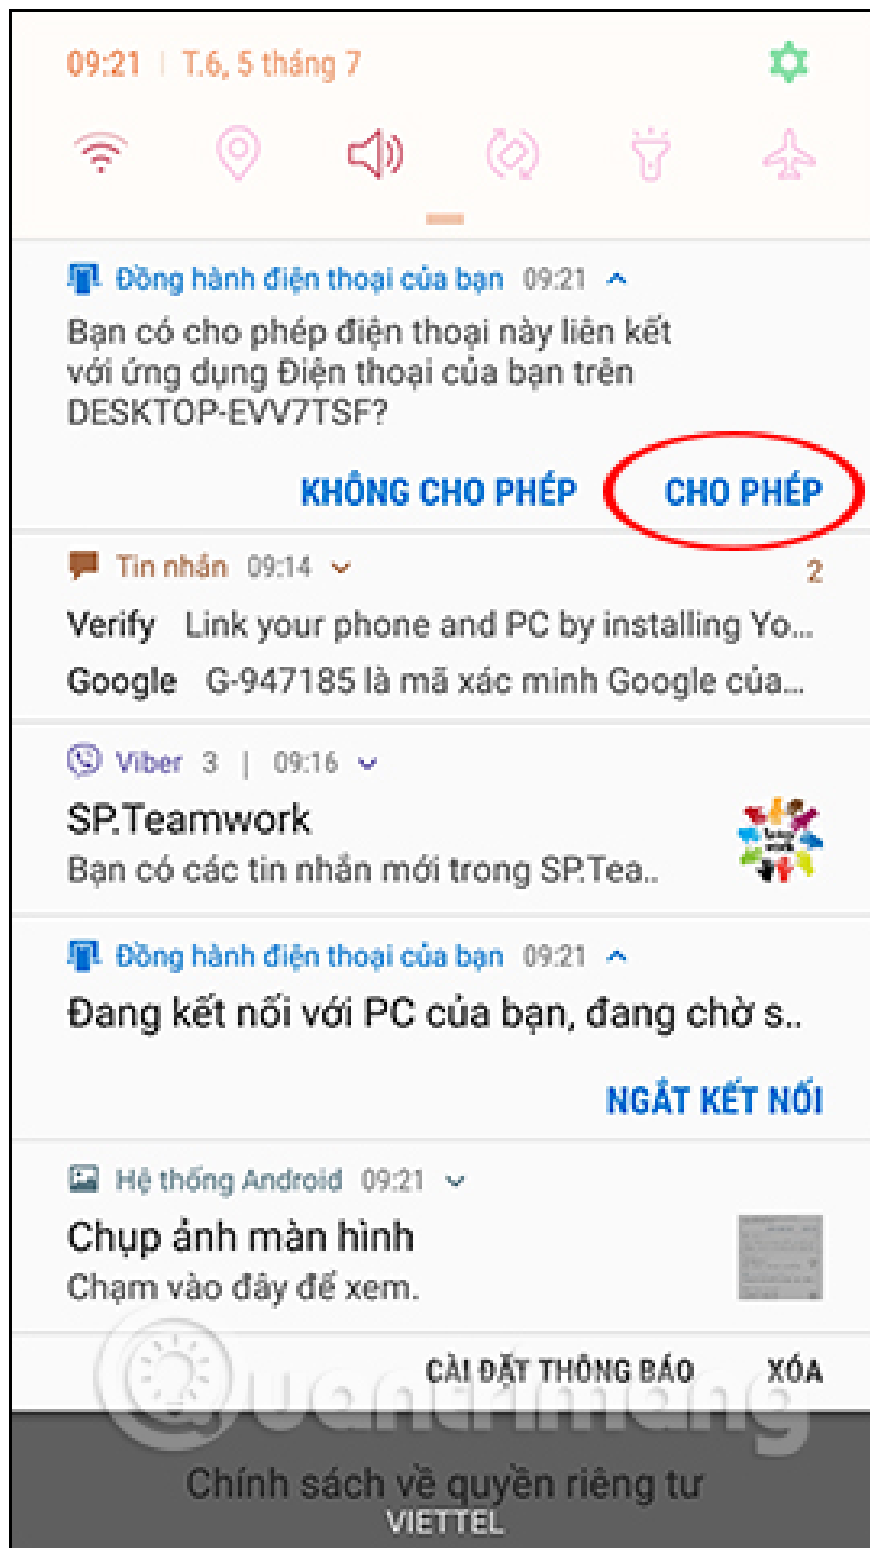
09:21 | T.6, 5 tháng 7

Đồng hành điện thoại của bạn 09:21

Bạn có cho phép điện thoại này liên kết với ứng dụng Điện thoại của bạn trên DESKTOP-EVV7TSF?

KHÔNG CHO PHÉP CHO PHÉP

Tin nhắn 09:14 2

Verify Link your phone and PC by installing Yo...

Google G-947185 là mã xác minh Google của...

Viber 3 | 09:16

SP.Teamwork

Bạn có các tin nhắn mới trong SP.Tea..

Đồng hành điện thoại của bạn 09:21

Đang kết nối với PC của bạn, đang chờ s..

NGẮT KẾT NỐI

Hệ thống Android 09:21

Chụp ảnh màn hình

Chạm vào đây để xem.

CÀI ĐẶT THÔNG BÁO XÓA

Quantrimang

Chính sách về quyền riêng tư

VIETTEL